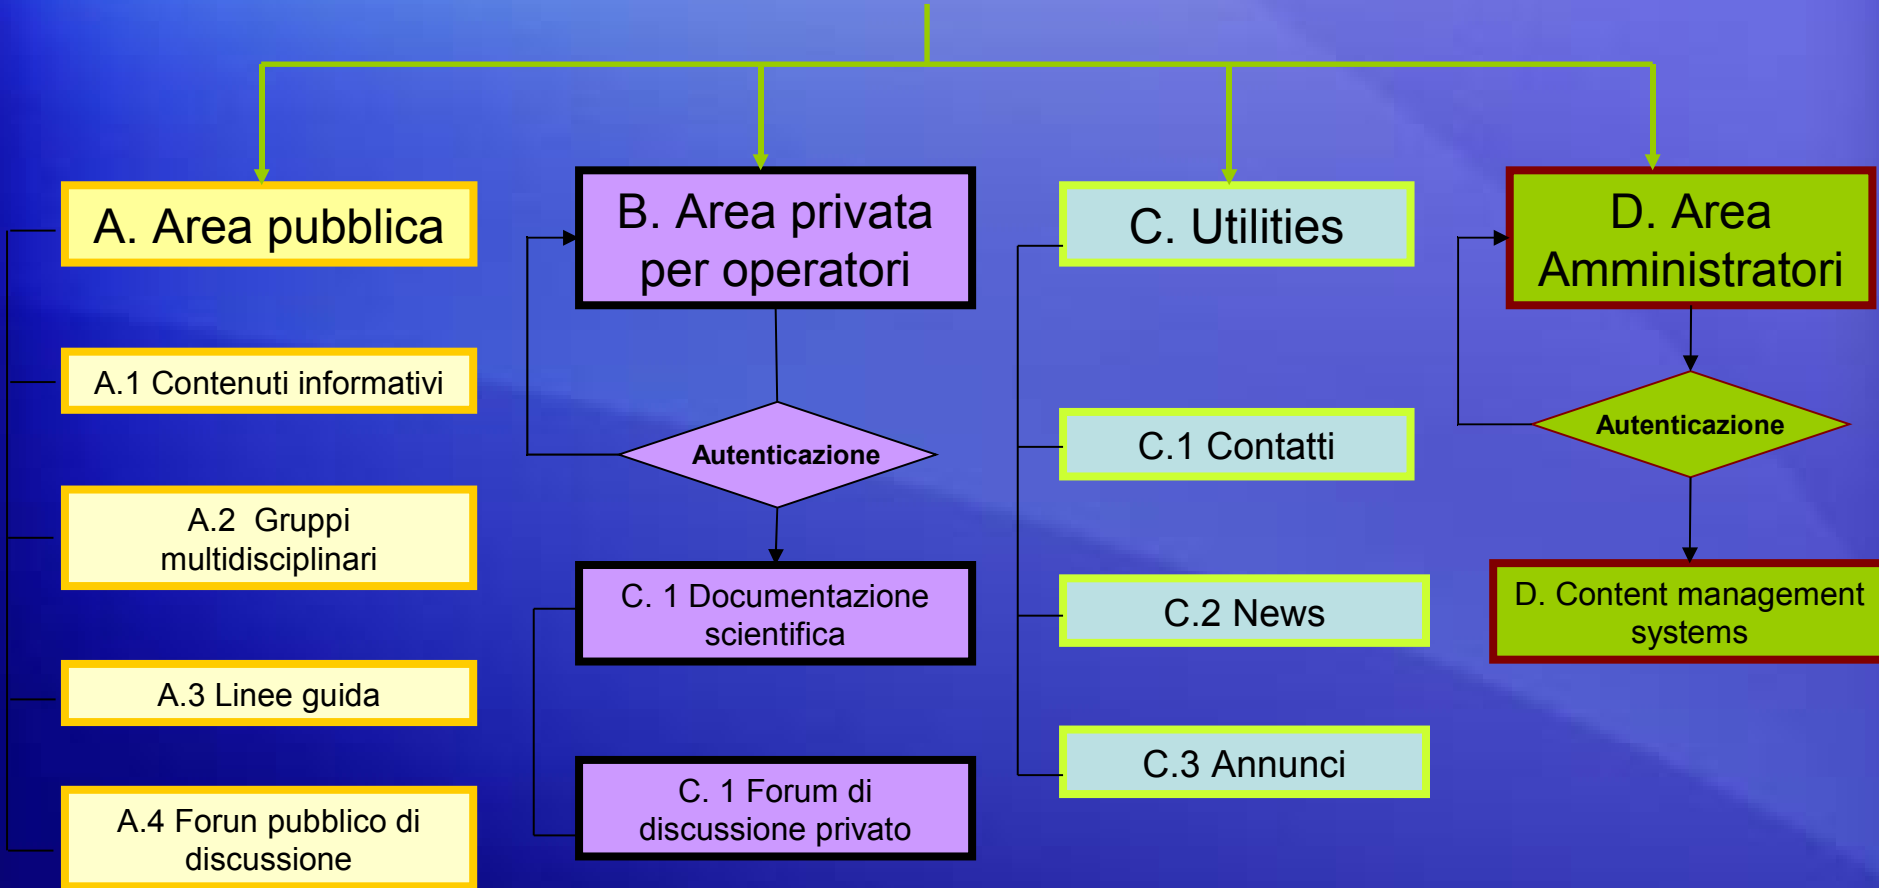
A. Area pubblica

A.1 Contenuti informativi

A.2 Gruppi multidisciplinari

A.3 Linee guida

A.4 Forun pubblico di discussione

B. Area privata per operatori

Autenticazione

C. 1 Documentazione scientifica

C. 1 Forum di discussione privato

C. Utilities

C.1 Contatti

C.2 News

C.3 Annunci

D. Area Amministratori

Autenticazione

D. Content management systems